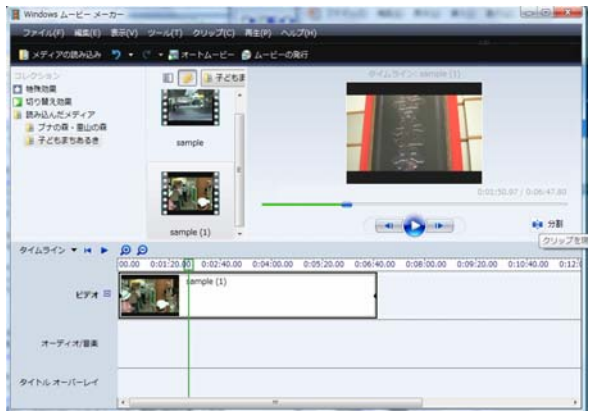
Windows ムービー メーカー

ファイル(F) 編集(E) 表示(V) ツール(T) クリップ(C) 再生(P) ヘルプ(H)

メディアの読み込み オートムービー ムービーの発行

コレクション
特殊効果
切り替え効果
読み込んだメディア
ブナの森・里山の森
子どもまちあるき

子どもま

sample

sample (1)

タイムライン: sample (1)

0:01:50.87 / 0:06:47.80

分割

クリップを分

タイムライン

00.00 0:01:20.00 0:02:40.00 0:04:00.00 0:05:20.00 0:06:40.00 0:08:00.00 0:09:20.00 0:10:40.00 0:12:0

ビデオ

sample (1)

オーディオ/音楽

タイトル オーバーレイ